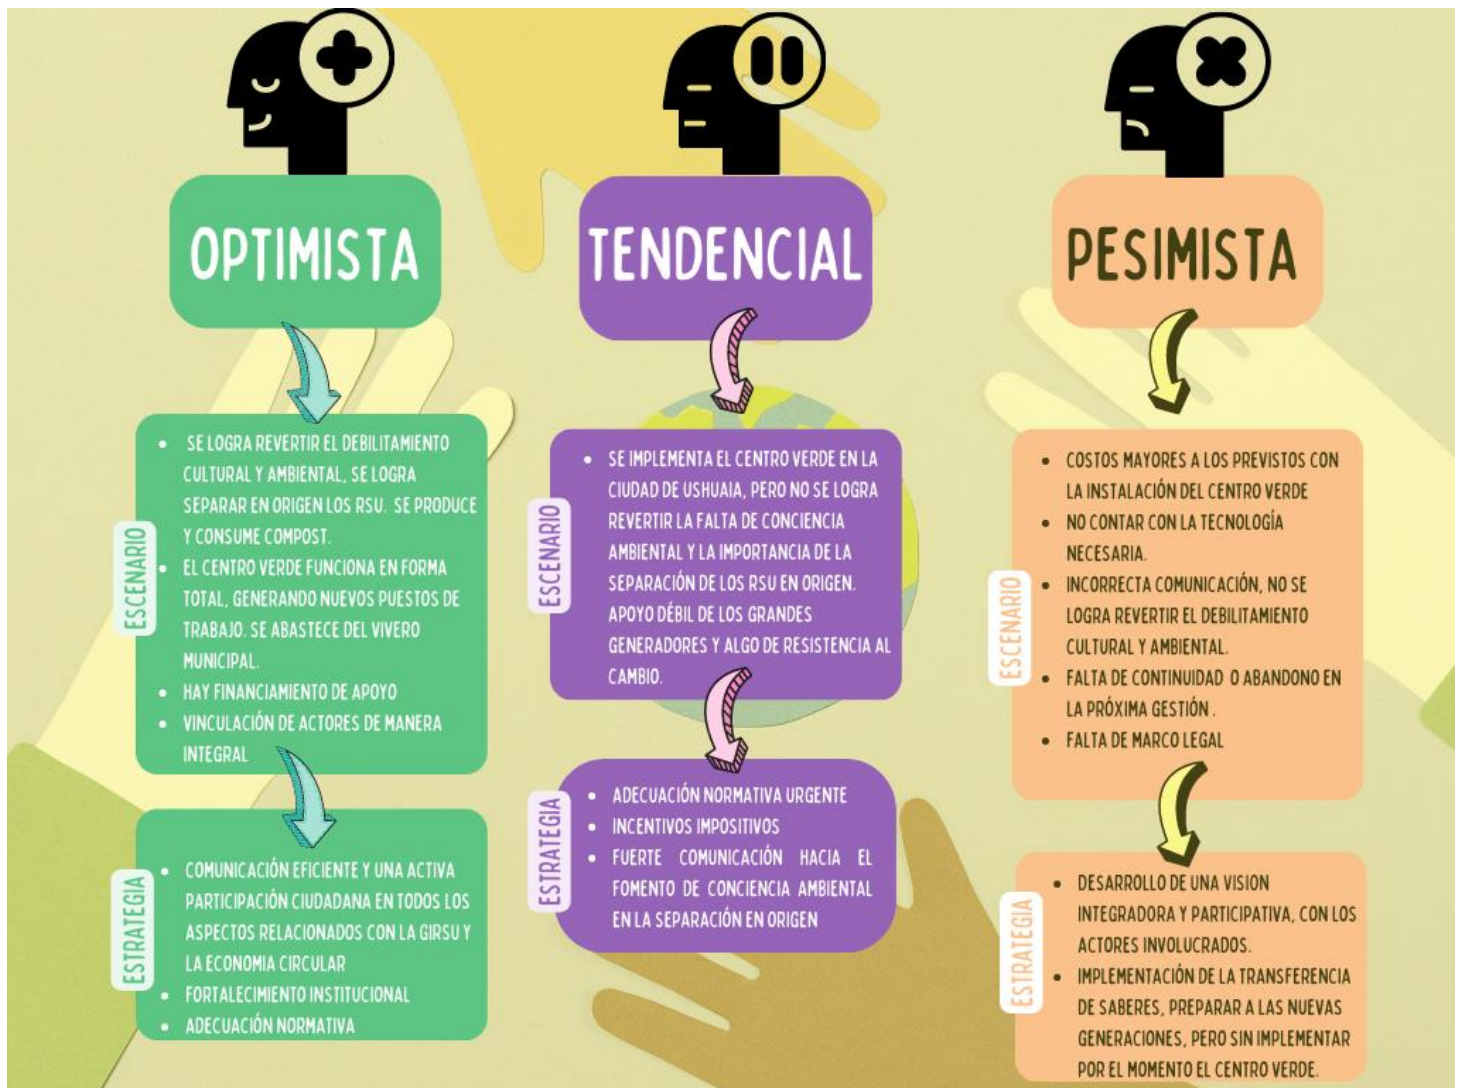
OPTIMISTA

ESCENARIO

- SE LOGRA REVERTIR EL DEBILITAMIENTO CULTURAL Y AMBIENTAL, SE LOGRA SEPARAR EN ORIGEN LOS RSU. SE PRODUCE Y CONSUME COMPOST.
- EL CENTRO VERDE FUNCIONA EN FORMA TOTAL, GENERANDO NUEVOS PUESTOS DE TRABAJO. SE ABASTECE DEL VIVERO MUNICIPAL.
- HAY FINANCIAMIENTO DE APOYO
- VINCULACIÓN DE ACTORES DE MANERA INTEGRAL

ESTRATEGIA

- COMUNICACIÓN EFICIENTE Y UNA ACTIVA PARTICIPACIÓN CIUDADANA EN TODOS LOS ASPECTOS RELACIONADOS CON LA GIRSU Y LA ECONOMIA CIRCULAR
- FORTALECIMIENTO INSTITUCIONAL
- ADECUACIÓN NORMATIVA

TENDENCIAL

ESCENARIO

- SE IMPLEMENTA EL CENTRO VERDE EN LA CIUDAD DE USHUAIA, PERO NO SE LOGRA REVERTIR LA FALTA DE CONCIENCIA AMBIENTAL Y LA IMPORTANCIA DE LA SEPARACIÓN DE LOS RSU EN ORIGEN. APOYO DÉBIL DE LOS GRANDES GENERADORES Y ALGO DE RESISTENCIA AL CAMBIO.

ESTRATEGIA

- ADECUACIÓN NORMATIVA URGENTE
- INCENTIVOS IMPOSITIVOS
- FUERTE COMUNICACIÓN HACIA EL FOMENTO DE CONCIENCIA AMBIENTAL EN LA SEPARACIÓN EN ORIGEN

PESIMISTA

ESCENARIO

- COSTOS MAYORES A LOS PREVISTOS CON LA INSTALACIÓN DEL CENTRO VERDE
- NO CONTAR CON LA TECNOLOGÍA NECESARIA.
- INCORRECTA COMUNICACIÓN, NO SE LOGRA REVERTIR EL DEBILITAMIENTO CULTURAL Y AMBIENTAL.
- FALTA DE CONTINUIDAD O ABANDONO EN LA PRÓXIMA GESTIÓN .
- FALTA DE MARCO LEGAL

ESTRATEGIA

- DESARROLLO DE UNA VISION INTEGRADORA Y PARTICIPATIVA, CON LOS ACTORES INVOLUCRADOS.
- IMPLEMENTACIÓN DE LA TRANSFERENCIA DE SABERES, PREPARAR A LAS NUEVAS GENERACIONES, PERO SIN IMPLEMENTAR POR EL MOMENTO EL CENTRO VERDE.